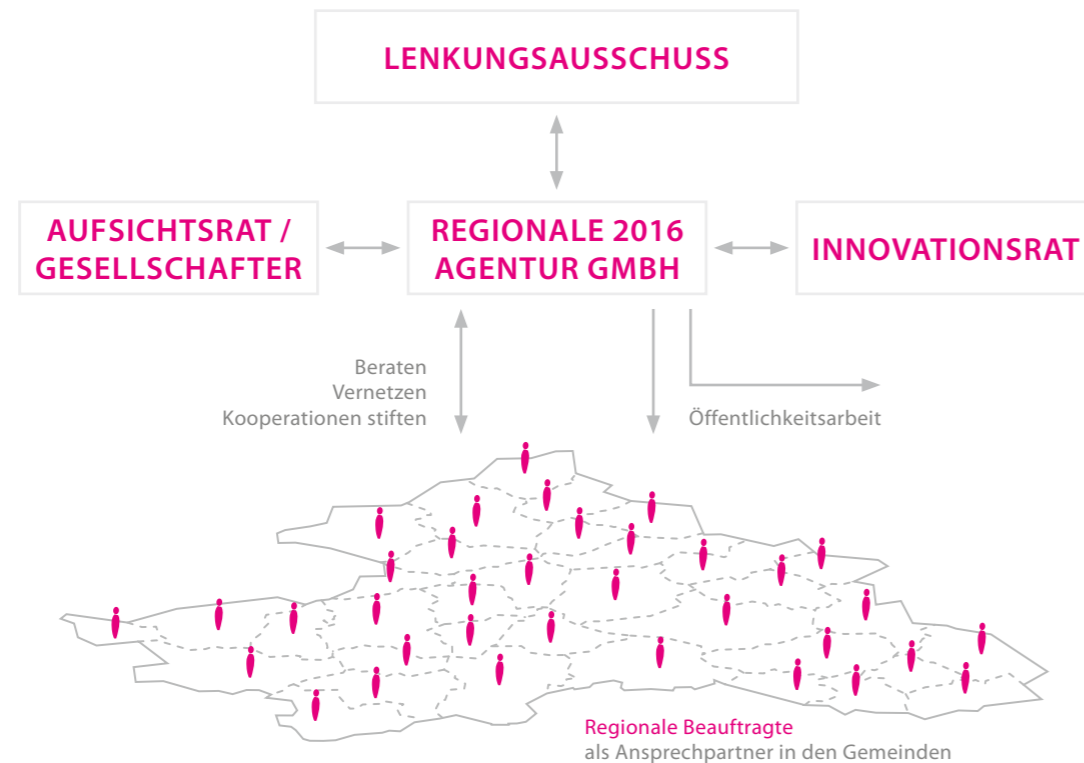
LENKUNGSAUSSCHUSS

AUFSICHTSRAT / GESELLSCHAFTER

REGIONALE 2016 AGENTUR GMBH

INNOVATIONSRAT

Beraten
Vernetzen
Kooperationen stiften

Öffentlichkeitsarbeit

Regionale Beauftragte
als Ansprechpartner in den Gemeinden